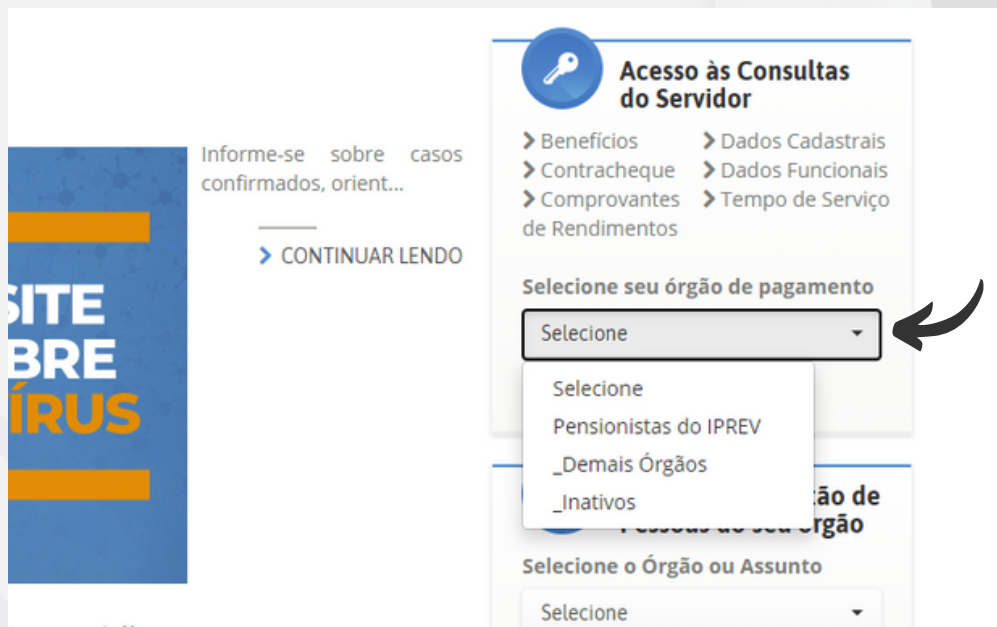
SITE
BRE
ÍRUS

Informe-se sobre casos confirmados, orient...

> CONTINUAR LENDO

Acesso às Consultas do Servidor

> Benefícios
> Contracheque
> Comprovantes de Rendimentos
> Dados Cadastrais
> Dados Funcionais
> Tempo de Serviço

Selecione seu órgão de pagamento

Selecione

Selecione
Pensionistas do IPREV
_Demais Órgãos
_Inativos

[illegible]ão de
Pessoas do seu órgão

Selecione o Órgão ou Assunto

Selecione